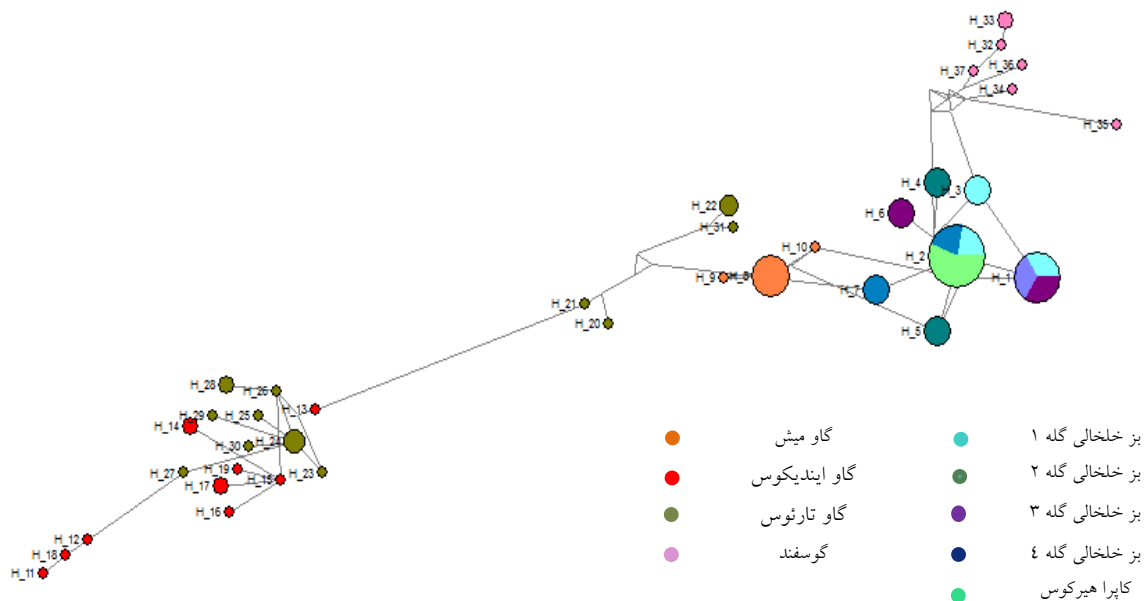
H_33
H_32
H_37
H_36
H_34
H_35
H_4
H_3
H_6
H_22
H_31
H_10
H_2
H_9
H_8
H_1
H_7
H_21
H_20
H_5
H_28
H_26
H_13
H_29
H_25
H_14
H_30
H_24
H_27
H_19
H_15
H_23
H_17
H_16
H_12
H_18
H_11

گاو میش
گاو اینديکوس
گاو تارئوس
گوسفند
بز خلخالی گله ۱
بز خلخالی گله ۲
بز خلخالی گله ۳
بز خلخالی گله ٤
کاپرا هیرکوس